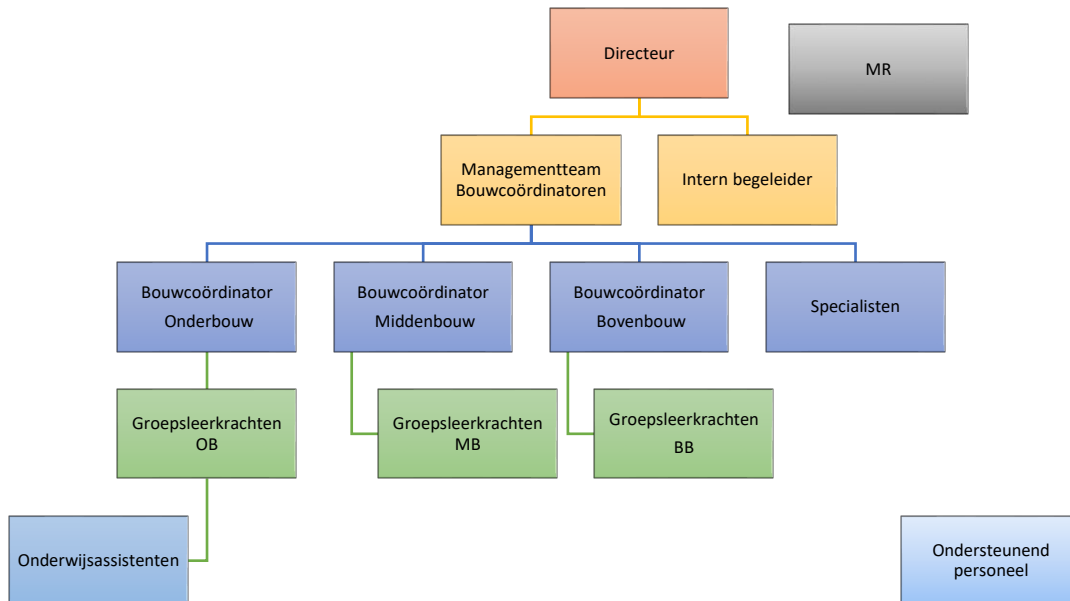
Directeur

MR

Managementteam Bouwcoördinatoren

Intern begeleider

Bouwcoördinator Onderbouw

Bouwcoördinator Middenbouw

Bouwcoördinator Bovenbouw

Specialisten

Groepsleerkrachten OB

Groepsleerkrachten MB

Groepsleerkrachten BB

Onderwijsassistenten

Ondersteunend personeel